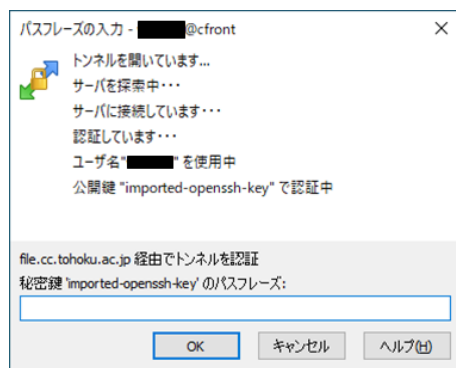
パスフレーズの入力 - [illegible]@cfront

×

トンネルを開いています...

サーバを探索中・・・

サーバに接続しています・・・

認証しています・・・

ユーザ名"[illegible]" を使用中

公開鍵 "imported-openssh-key" で認証中

file.cc.tohoku.ac.jp 経由でトンネルを認証

秘密鍵 'imported-openssh-key' のパスフレーズ:

OK

キャンセル

ヘルプ(H)